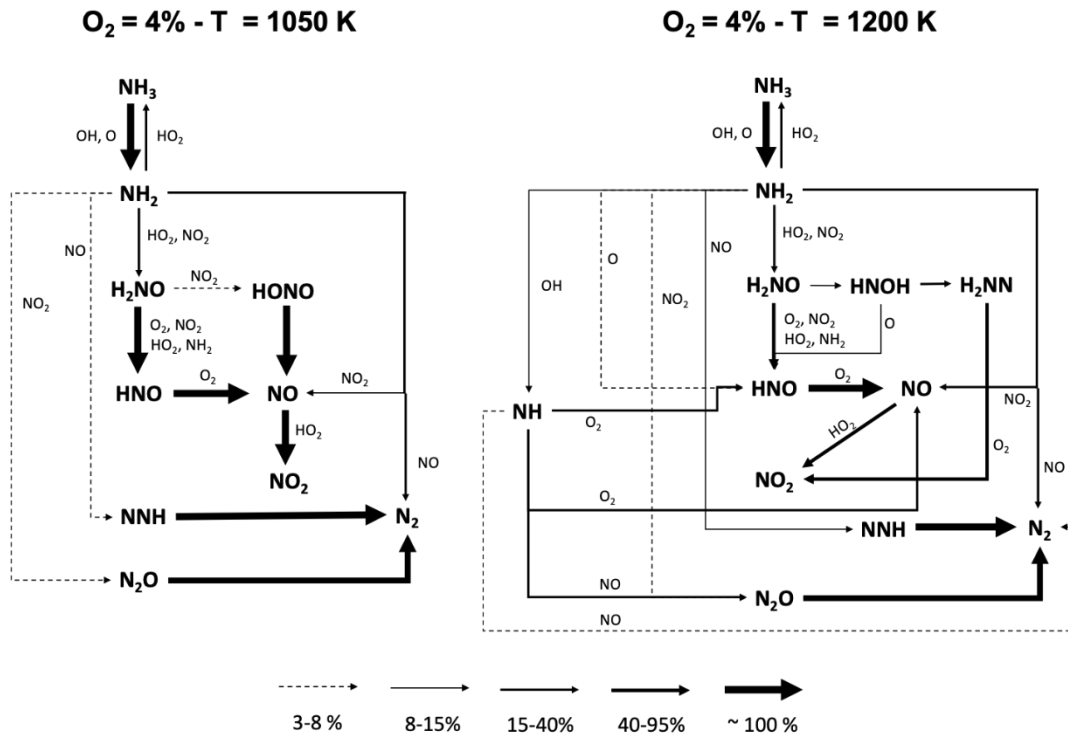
$O_2$ = 4% - T = 1050 K

$NH_3$

OH, O

$HO_2$

$NH_2$

NO

$NO_2$

$HO_2$, $NO_2$

$H_2NO$

$NO_2$

HONO

$O_2$, $NO_2$
$HO_2$, $NH_2$

HNO

$O_2$

NO

$NO_2$

$HO_2$

$NO_2$

NO

NNH

$N_2$

$N_2O$

$O_2$ = 4% - T = 1200 K

$NH_3$

OH, O

$HO_2$

$NH_2$

OH

O

$NO_2$

NO

$HO_2$, $NO_2$

$H_2NO$

HNOH

$H_2NN$

$O_2$, $NO_2$
$HO_2$, $NH_2$

O

NH

$O_2$

HNO

$O_2$

NO

$NO_2$

$HO_2$

$O_2$

NO

$NO_2$

$O_2$

NNH

$N_2$

NO

$N_2O$

NO

3-8 %

8-15%

15-40%

40-95%

~ 100 %